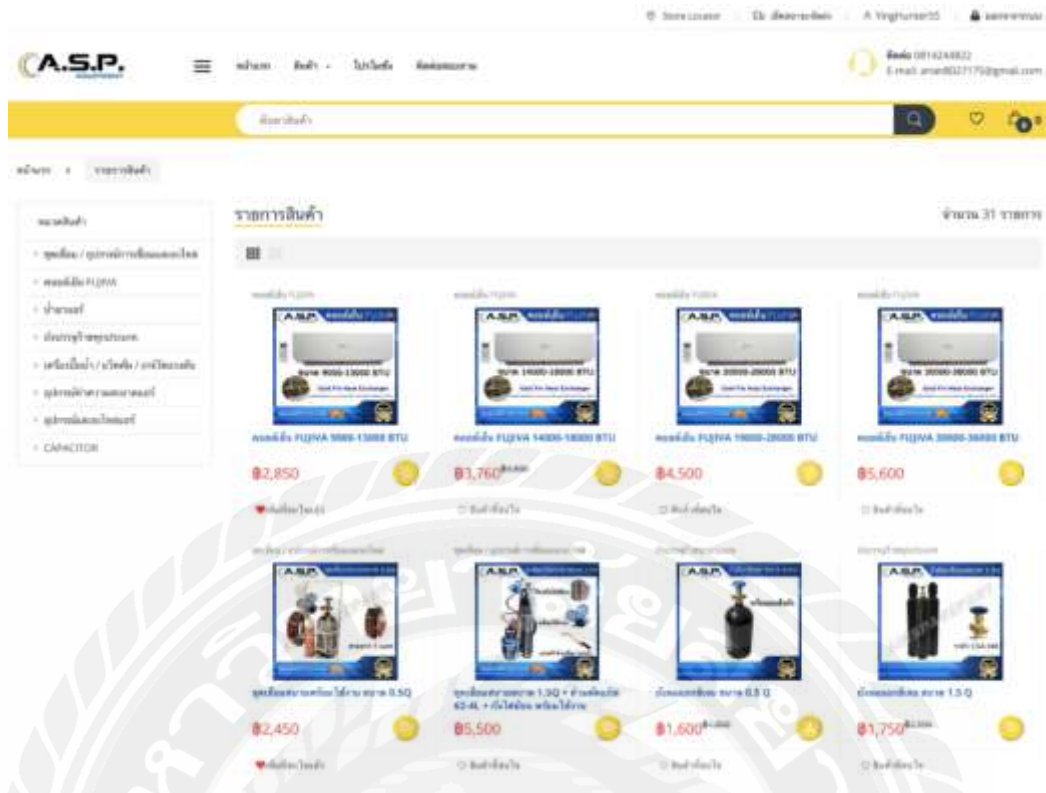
Store Locator | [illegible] | YingHunter55 | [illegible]

A.S.P.

หน้าแรก สินค้า โปรโมชั่น ติดต่อเรา

ติดต่อ 0814244822
E-mail: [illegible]@gmail.com

ค้นหาสินค้า

หน้าแรก > รายการสินค้า

หมวดสินค้า
ชุดเชื่อม / อุปกรณ์การเชื่อมและแก๊ส
คอยล์เย็น FUJIVA
น้ำยาแอร์
ถังบรรจุก๊าซทุกประเภท
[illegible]
อุปกรณ์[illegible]
อุปกรณ์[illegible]
CAPACITOR

รายการสินค้า

จำนวน 31 รายการ

คอยล์เย็น FUJIVA
คอยล์เย็น FUJIVA 9000-13000 BTU
฿2,850
เพิ่มเป็นรายการโปรด

คอยล์เย็น FUJIVA
คอยล์เย็น FUJIVA 14000-18000 BTU
฿3,760 ฿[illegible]
ชื่นชอบ

คอยล์เย็น FUJIVA
คอยล์เย็น FUJIVA 19000-28000 BTU
฿4,500
ชื่นชอบ

คอยล์เย็น FUJIVA
คอยล์เย็น FUJIVA 30000-36000 BTU
฿5,600
ชื่นชอบ

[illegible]
ชุดเชื่อมสนามพร้อมใช้งาน ขนาด 0.5Q
฿2,450
เพิ่มเป็นรายการโปรด

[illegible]
ชุดเชื่อมสนามขนาด 1.5Q + ด้ามเชื่อม 62-4L + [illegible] พร้อมใช้งาน
฿5,500
ชื่นชอบ

ถังบรรจุก๊าซทุกประเภท
ถังออกซิเจน ขนาด 0.5 Q
฿1,600 ฿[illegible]
ชื่นชอบ

ถังบรรจุก๊าซทุกประเภท
ถังออกซิเจน ขนาด 1.5 Q
฿1,750 ฿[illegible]
ชื่นชอบ